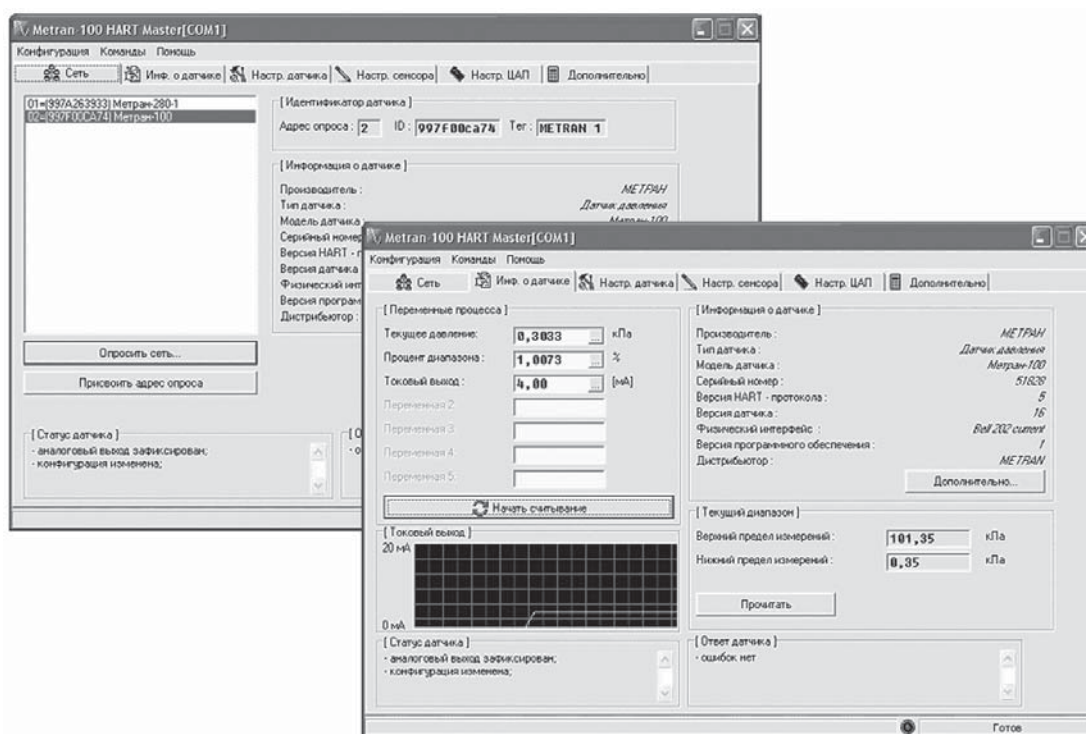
Metran-100 HART Master[COM1]
Конфигурация Команды Помощь
Сеть | Инф. о датчике | Настр. датчика | Настр. сенсора | Настр. ЦАП | Дополнительно

01=[997A263933] Метран-280-1
02=[997F00CA74] Метран-100

[ Идентификатор датчика ]
Адрес опроса : 2 ID : 997F00ca74 Тег : METRAN 1

[ Информация о датчике ]
Производитель : МЕТРАН
Тип датчика : Датчик давления
Модель датчика
Серийный номер
Версия HART - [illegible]
Версия датчика
Физический инт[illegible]
Версия програм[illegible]
Дистрибьютор :

Опросить сеть...
Присвоить адрес опроса

[ Статус датчика ]
- аналоговый выход зафиксирован;
- конфигурация изменена;

Metran-100 HART Master[COM1]
Конфигурация Команды Помощь
Сеть | Инф. о датчике | Настр. датчика | Настр. сенсора | Настр. ЦАП | Дополнительно

[ Переменные процесса ]
Текущее давление: 0,3033 кПа
Процент диапазона : 1,0073 %
Токовый выход : 4,00 [мА]
Переменная 2
Переменная 3
Переменная 4
Переменная 5
Начать считывание

[ Информация о датчике ]
Производитель : МЕТРАН
Тип датчика : Датчик давления
Модель датчика : Метран-100
Серийный номер : 51626
Версия HART - протокола : 5
Версия датчика : 16
Физический интерфейс : Bell 202 current
Версия программного обеспечения : 1
Дистрибьютор : METRAN
Дополнительно...

[ Токовый выход ]
20 мА
0 мА

[ Текущий диапазон ]
Верхний предел измерений : 101,35 кПа
Нижний предел измерений : 0,35 кПа
Прочитать

[ Статус датчика ]
- аналоговый выход зафиксирован;
- конфигурация изменена;

[ Ответ датчика ]
- ошибок нет

Готов